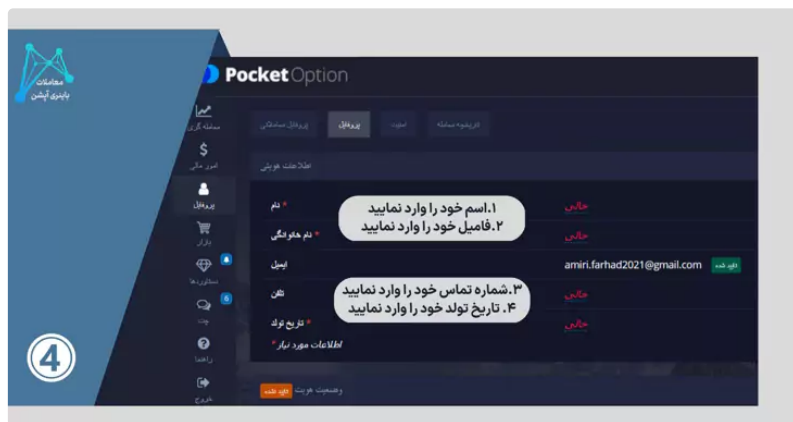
معاملات باینری آپشن

Pocket Option

معامله گری
امور مالی
پروفایل
بازار
دستاوردها
6
چت
راهنما
خروج

کارشناسه معامله
امنیت
پروفایل
پروفایل معاملاتی

اطلاعات هویتی

نام *
نام خانوادگی *
ایمیل
تلفن
تاریخ تولد *
اطلاعات مورد نیاز *

خالی
خالی
amiri.farhad2021@gmail.com
تایید شده
خالی
خالی

۱.اسم خود را وارد نمایید
۲.فامیل خود را وارد نمایید

۳.شماره تماس خود را وارد نمایید
۴. تاریخ تولد خود را وارد نمایید

وضعیت هویت
تایید نشده

4